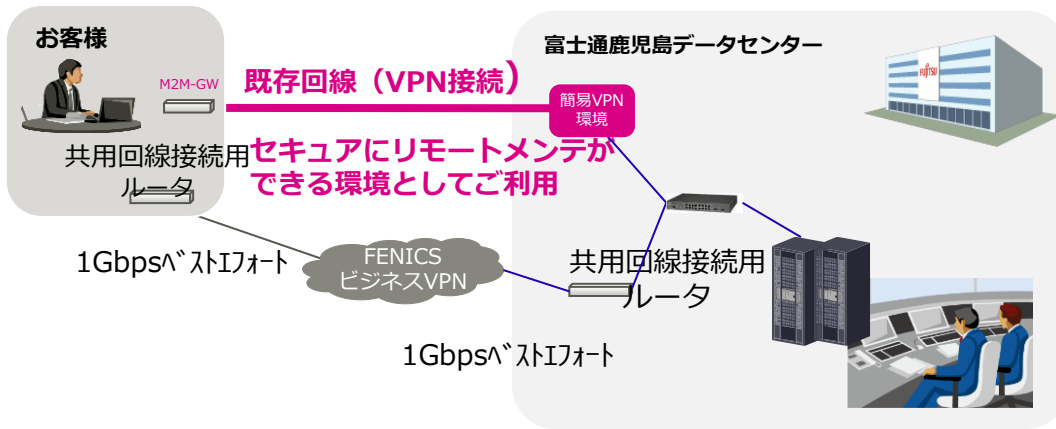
お客様

M2M-GW

既存回線（VPN接続）

簡易VPN環境

富士通鹿児島データセンター

FUJITSU

セキュアにリモートメンテができる環境としてご利用

共用回線接続用ルータ

1Gbpsﾍﾞｽﾄｴﾌｫｰﾄ

FENICS ビジネスVPN

共用回線接続用ルータ

1Gbpsﾍﾞｽﾄｴﾌｫｰﾄ